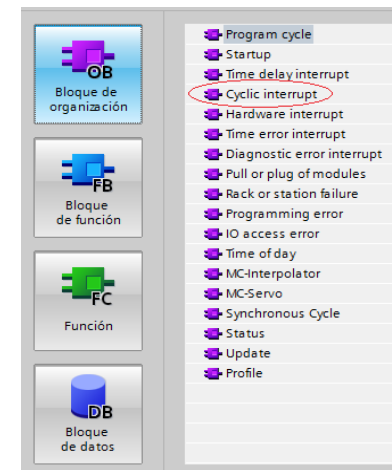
OB
Bloque de organización

FB
Bloque de función

FC
Función

DB
Bloque de datos

Program cycle
Startup
Time delay interrupt
Cyclic interrupt
Hardware interrupt
Time error interrupt
Diagnostic error interrupt
Pull or plug of modules
Rack or station failure
Programming error
IO access error
Time of day
MC-Interpolator
MC-Servo
Synchronous Cycle
Status
Update
Profile